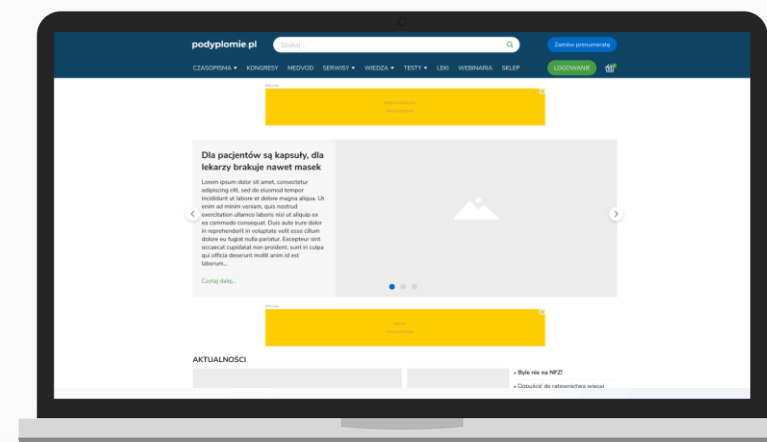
podyplomie.pl

Szukaj...

Zamów prenumeratę

CZASOPISMA ▾ KONGRESY MEDVOD SERWISY ▾ WIEDZA ▾ TESTY ▾ LEKI WEBINARIA SKLEP

LOGOWANIE

Dla pacjentów są kapsuły, dla lekarzy brakuje nawet masek

Lorem ipsum dolor sit amet, consectetur adipiscing elit, sed do eiusmod tempor incididunt ut labore et dolore magna aliqua. Ut enim ad minim veniam, quis nostrud exercitation ullamco laboris nisi ut aliquip ex ea commodo consequat. Duis aute irure dolor in reprehenderit in voluptate velit esse cillum dolore eu fugiat nulla pariatur. Excepteur sint occaecat cupidatat non proident, sunt in culpa qui officia deserunt mollit anim id est laborum...

Czytaj dalej...

AKTUALNOŚCI

• Było nie na NFZ!

• Dopuścić do ratownictwa więcej